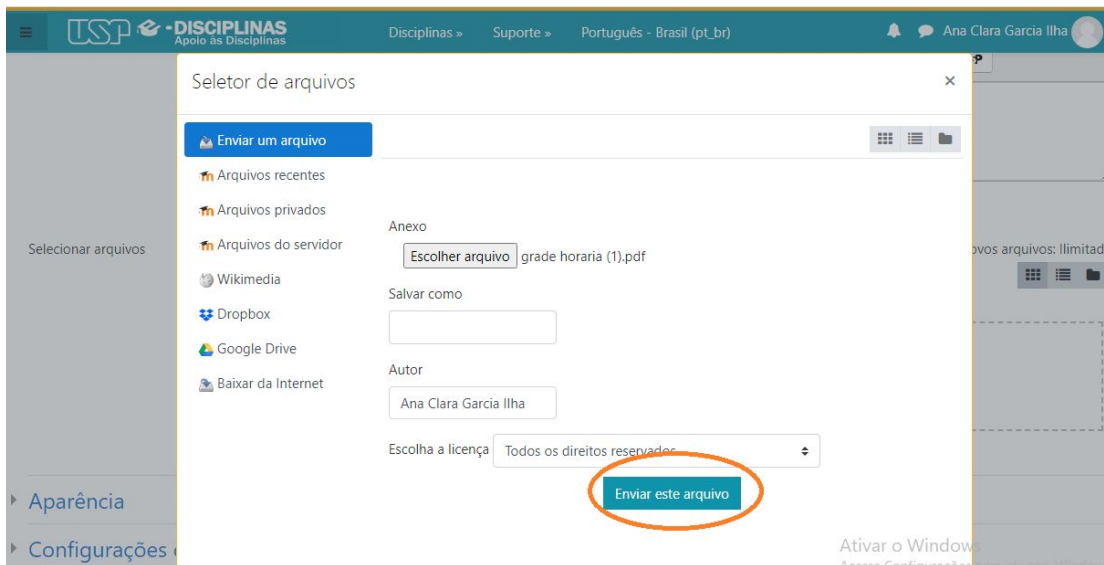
USP e-DISCIPLINAS
Apoio às Disciplinas
Disciplinas »
Suporte »
Português - Brasil (pt_br)
Ana Clara Garcia Ilha

Seletor de arquivos
×

Enviar um arquivo
Arquivos recentes
Arquivos privados
Arquivos do servidor
Wikimedia
Dropbox
Google Drive
Baixar da Internet

Anexo
Escolher arquivo grade horaria (1).pdf
Salvar como
Autor
Ana Clara Garcia Ilha
Escolha a licença Todos os direitos reservados
Enviar este arquivo

Selecionar arquivos
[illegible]vos arquivos: Ilimitad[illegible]

Aparência
Configurações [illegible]

Ativar o Window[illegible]
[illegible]